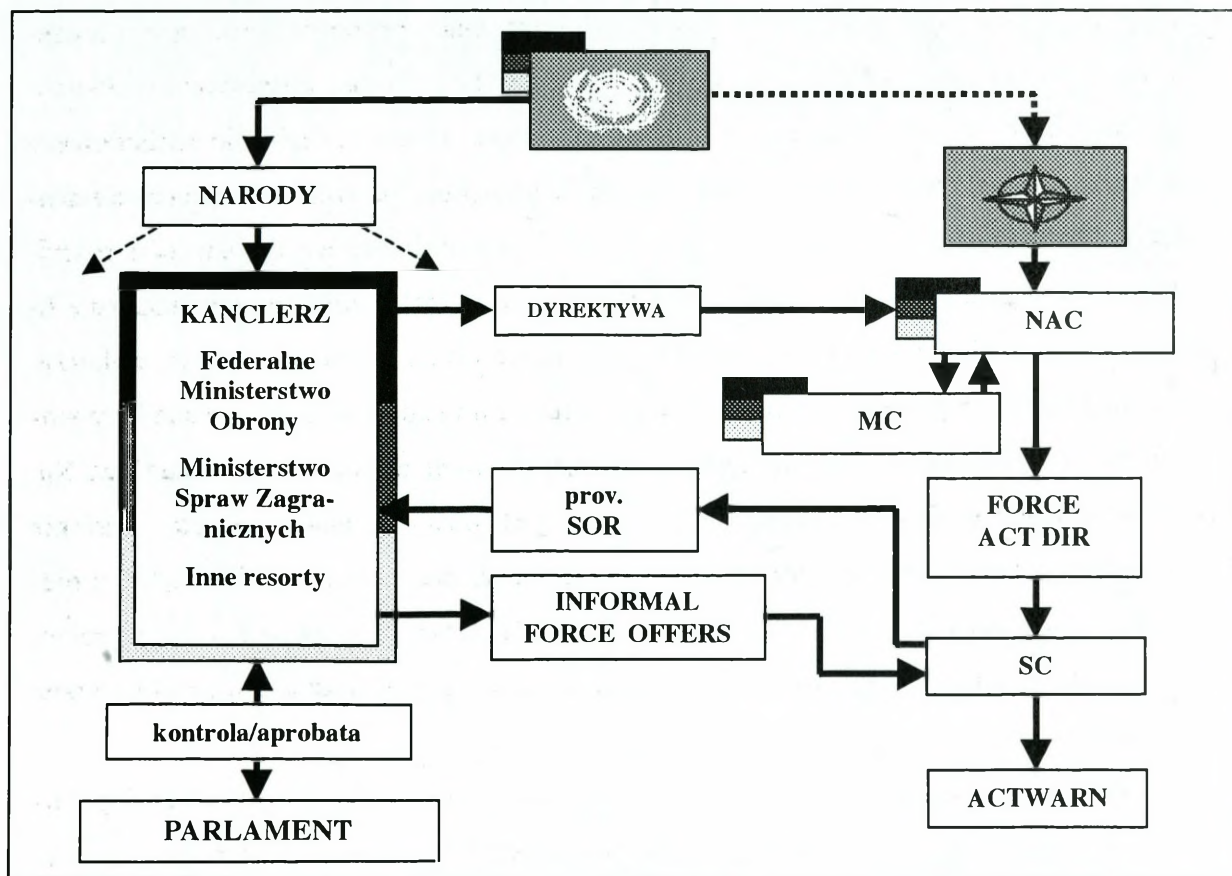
NARODY

KANCLERZ

Federalne Ministerstwo Obrony

Ministerstwo Spraw Zagranicznych

Inne resorty

DYREKTYWA

NAC

MC

prov. SOR

FORCE ACT DIR

INFORMAL FORCE OFFERS

SC

kontrola/aprobata

ACTWARN

PARLAMENT